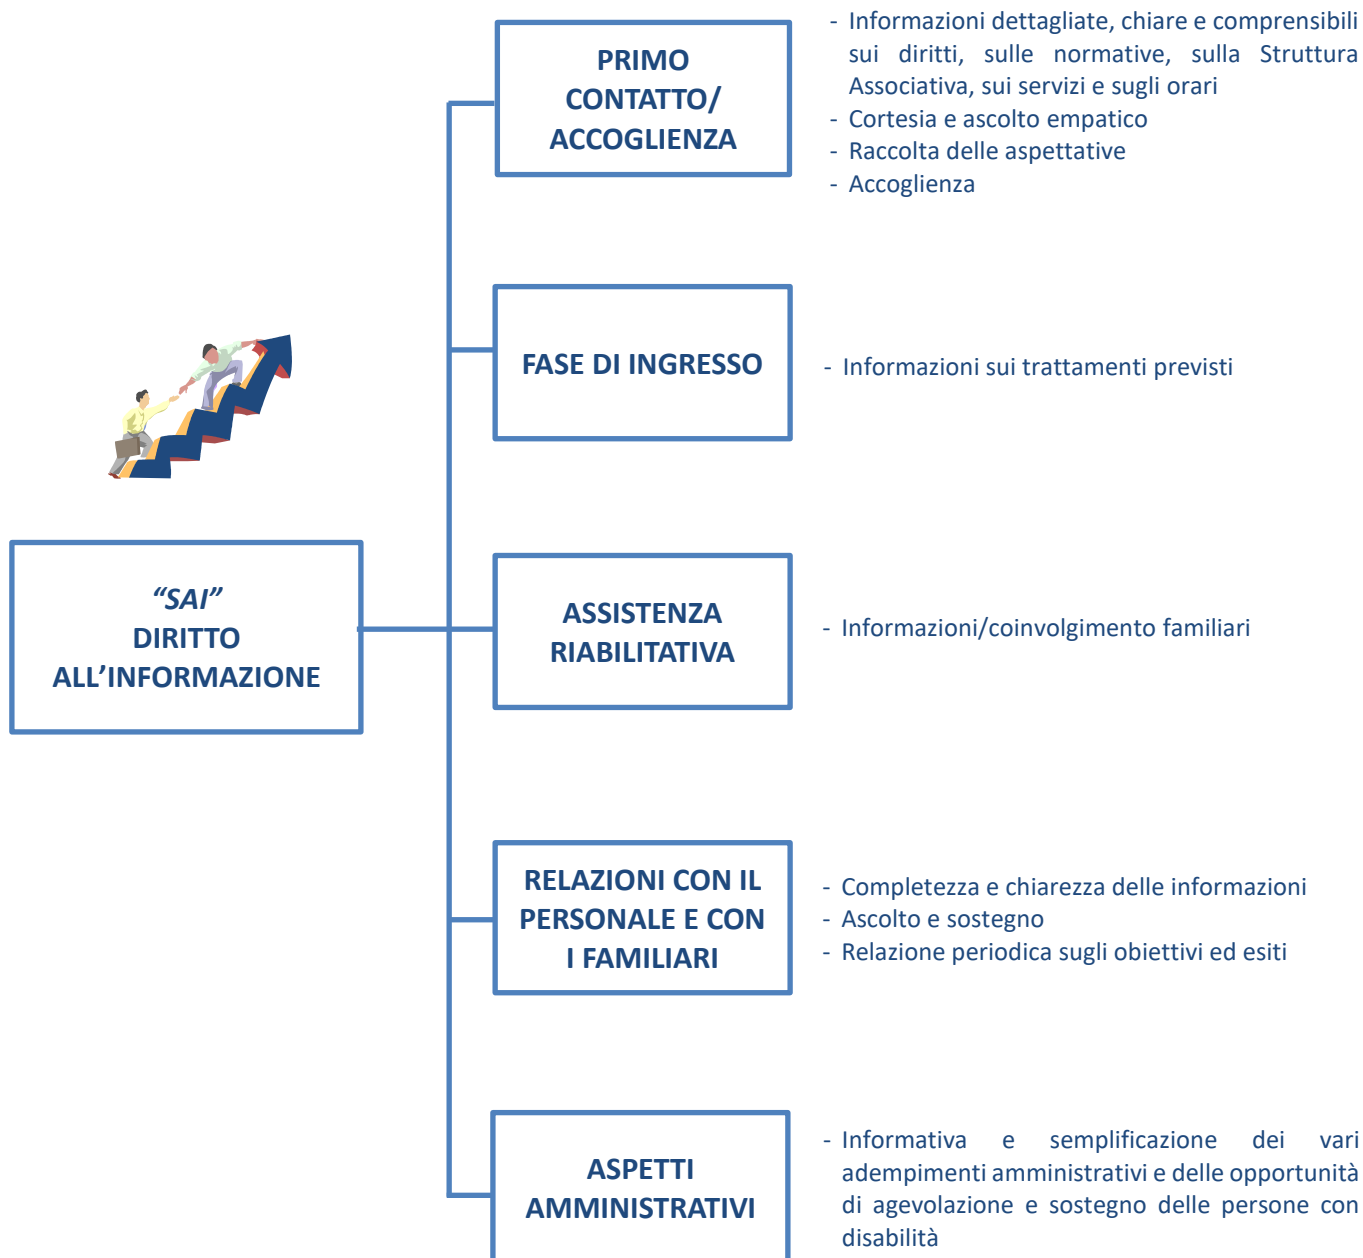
PRIMO CONTATTO/ ACCOGLIENZA

- Informazioni dettagliate, chiare e comprensibili sui diritti, sulle normative, sulla Struttura Associativa, sui servizi e sugli orari
- Cortesia e ascolto empatico
- Raccolta delle aspettative
- Accoglienza

FASE DI INGRESSO

- Informazioni sui trattamenti previsti

"SAI" DIRITTO ALL'INFORMAZIONE

ASSISTENZA RIABILITATIVA

- Informazioni/coinvolgimento familiari

RELAZIONI CON IL PERSONALE E CON I FAMILIARI

- Completezza e chiarezza delle informazioni
- Ascolto e sostegno
- Relazione periodica sugli obiettivi ed esiti

ASPETTI AMMINISTRATIVI

- Informativa e semplificazione dei vari adempimenti amministrativi e delle opportunità di agevolazione e sostegno delle persone con disabilità